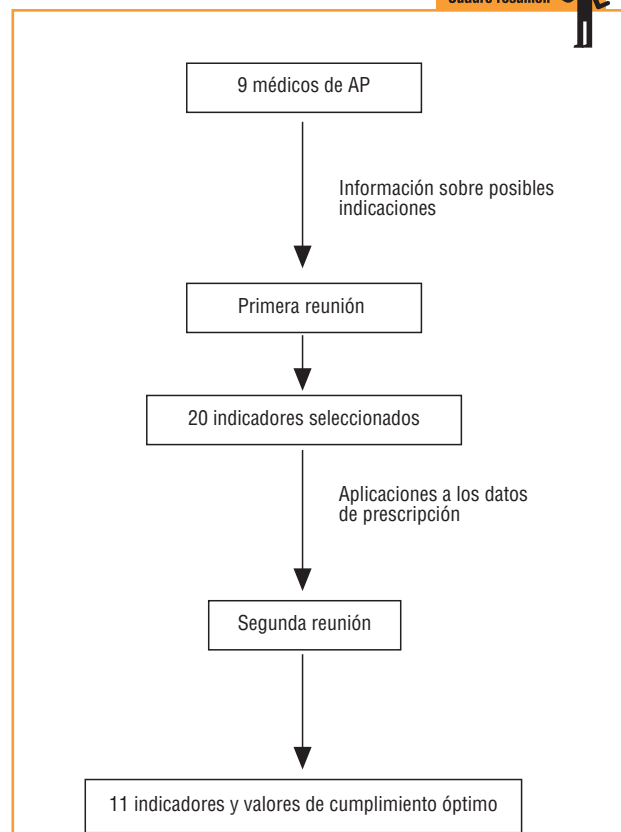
Cuadro resumen

9 médicos de AP

Información sobre posibles indicaciones

Primera reunión

20 indicadores seleccionados

Aplicaciones a los datos de prescripción

Segunda reunión

11 indicadores y valores de cumplimiento óptimo